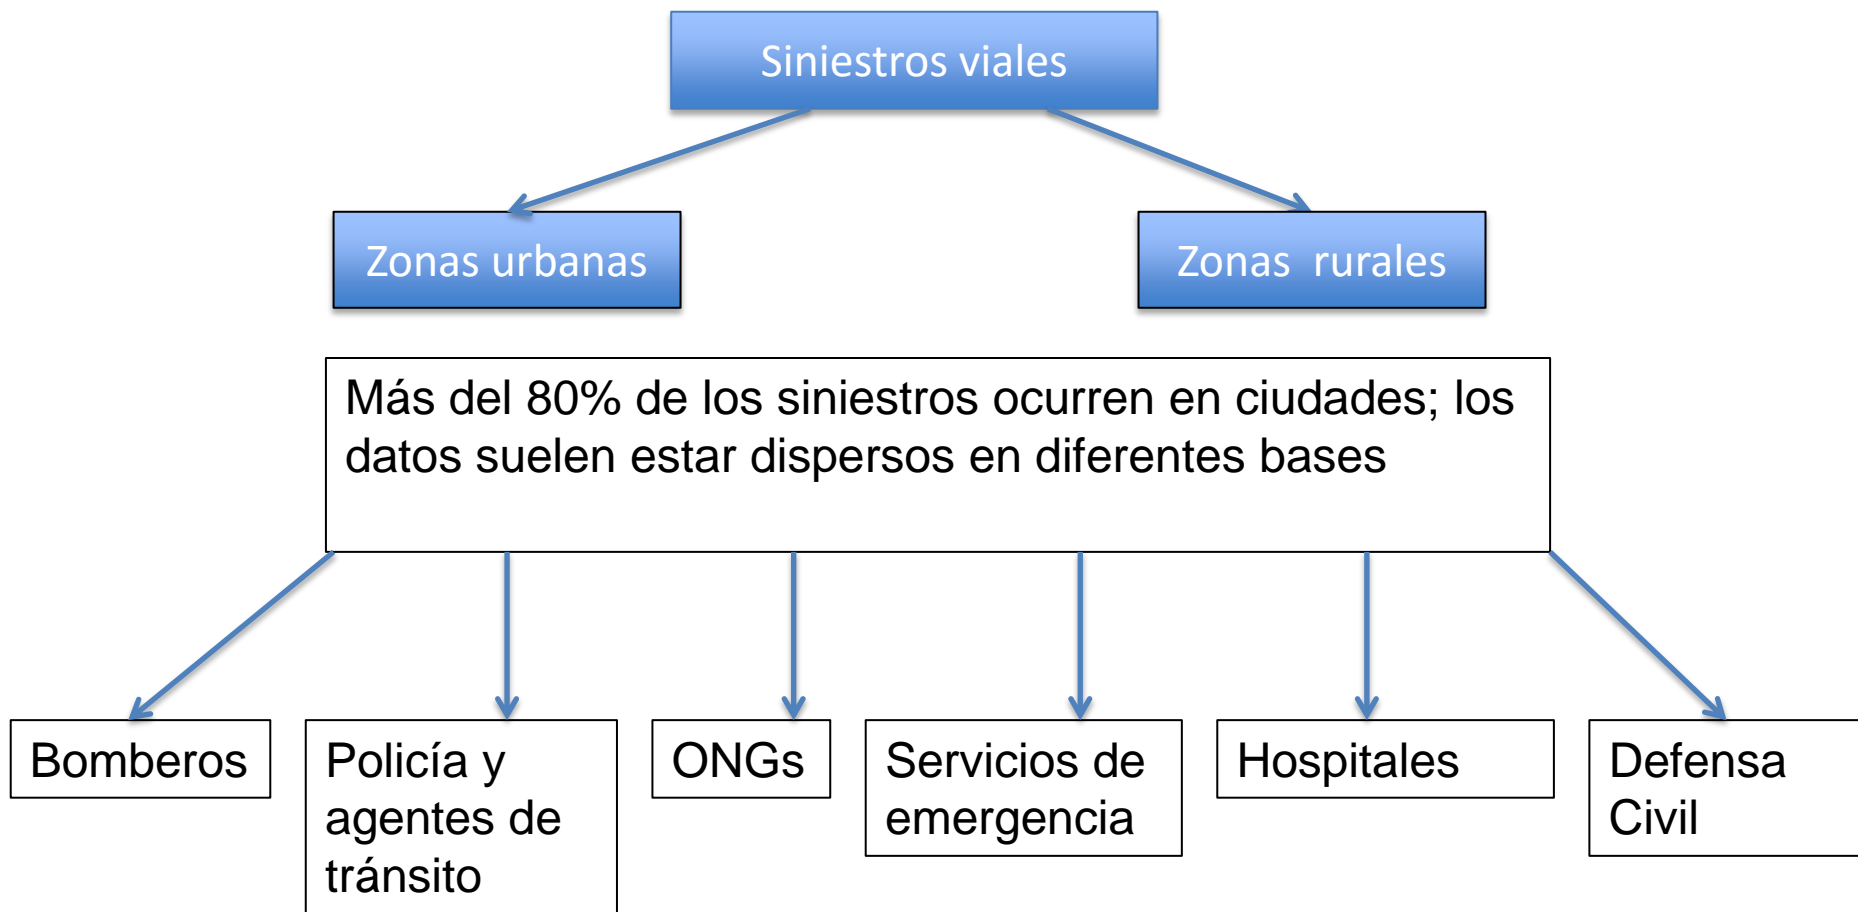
Siniestros viales

Zonas urbanas

Zonas  rurales

Más del 80% de los siniestros ocurren en ciudades; los datos suelen estar dispersos en diferentes bases

Bomberos

Policía y agentes de tránsito

ONGs

Servicios de emergencia

Hospitales

Defensa Civil